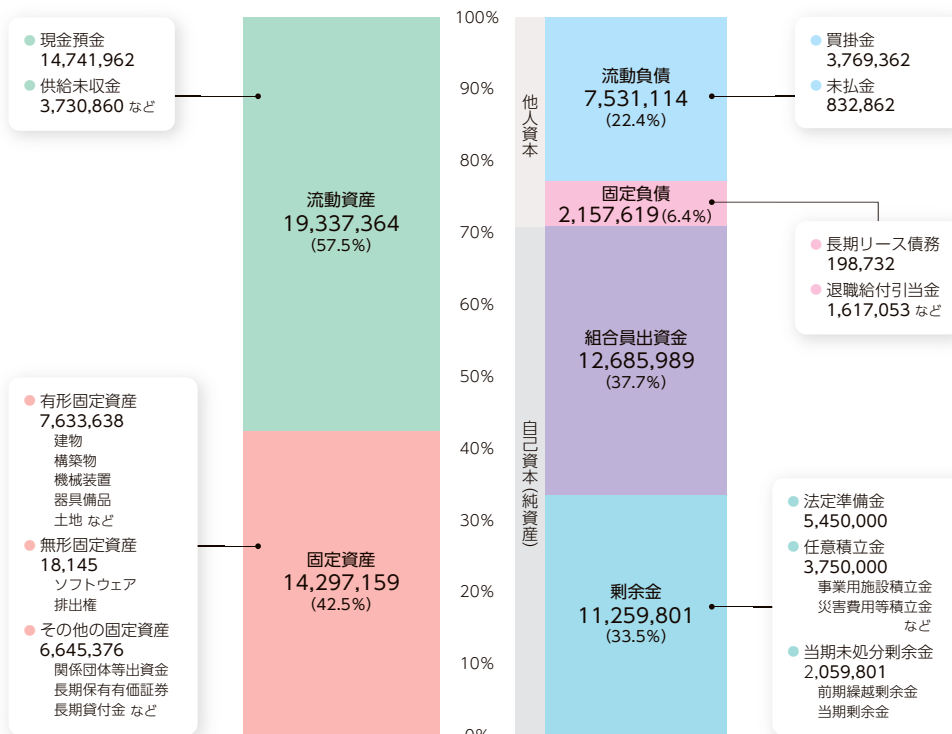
現金預金
14,741,962
供給未収金
3,730,860 など

流動資産
19,337,364
(57.5%)

有形固定資産
7,633,638
建物
構築物
機械装置
器具備品
土地 など
無形固定資産
18,145
ソフトウェア
排出権
その他の固定資産
6,645,376
関係団体等出資金
長期保有有価証券
長期貸付金 など

固定資産
14,297,159
(42.5%)

100%
90%
80%
70%
60%
50%
40%
30%
20%
10%
0%

他人資本

自己資本(純資産)

流動負債
7,531,114
(22.4%)

固定負債
2,157,619(6.4%)

組合員出資金
12,685,989
(37.7%)

剰余金
11,259,801
(33.5%)

買掛金
3,769,362
未払金
832,862

長期リース債務
198,732
退職給付引当金
1,617,053 など

法定準備金
5,450,000
任意積立金
3,750,000
事業用施設積立金
災害費用等積立金
など
当期未処分剰余金
2,059,801
前期繰越剰余金
当期剰余金